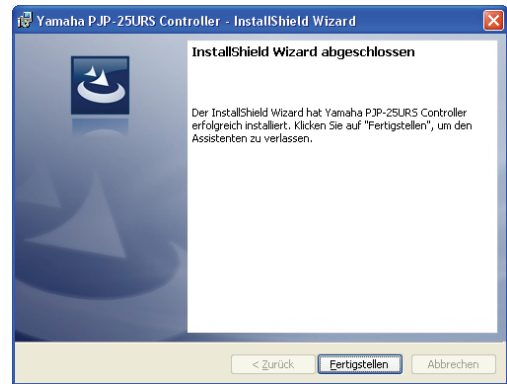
Yamaha PJP-25URS Controller - InstallShield Wizard

InstallShield Wizard abgeschlossen

Der InstallShield Wizard hat Yamaha PJP-25URS Controller erfolgreich installiert. Klicken Sie auf "Fertigstellen", um den Assistenten zu verlassen.

< Zurück | Fertigstellen | Abbrechen